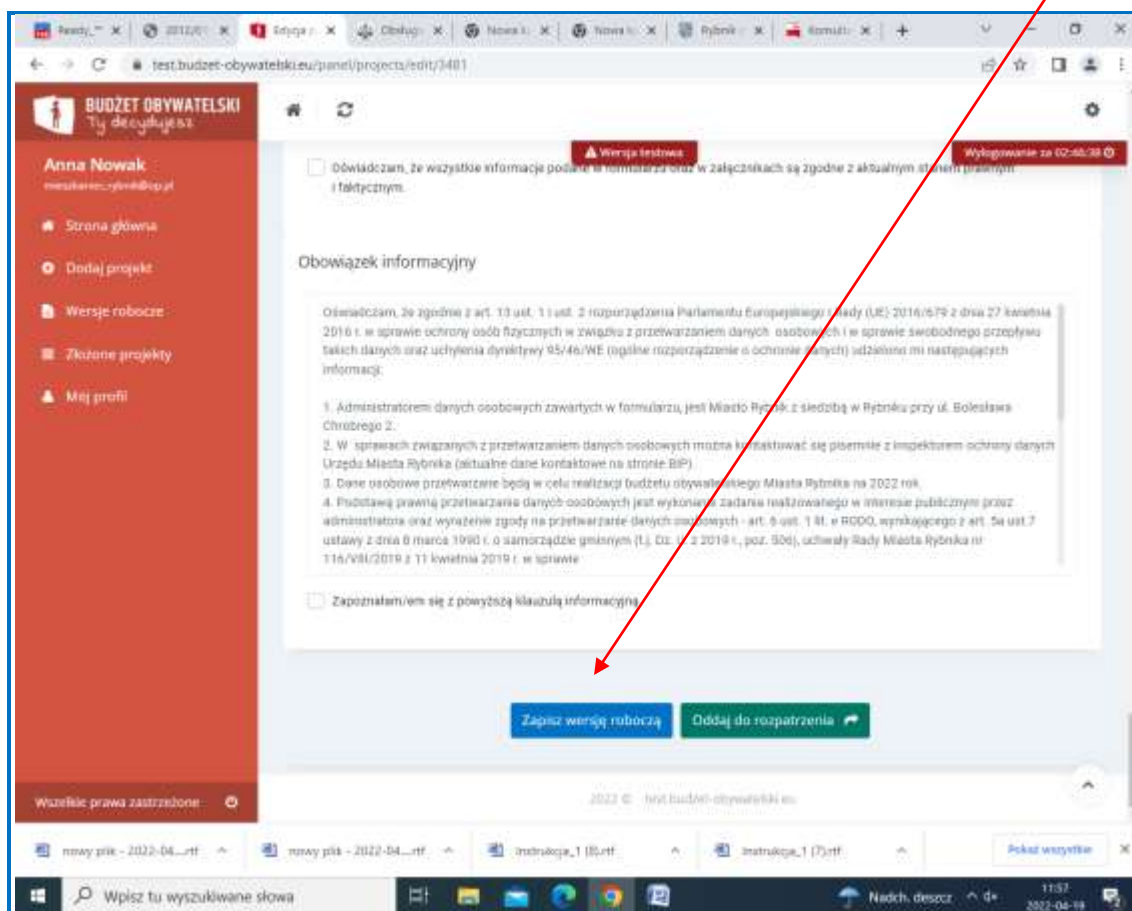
Ready_ × | 2022/0 × | Edycja × | Obsługi × | Nowa k × | Nowa k × | Rybnik × | Komuni × | +

test.budzet-obywatelski.eu/panel/projects/edit/3481

BUDŻET OBYWATELSKI
Ty decydujesz

Anna Nowak
mieszkaniec.rybnik@op.pl

Strona główna

Dodaj projekt

Wersje robocze

Złożone projekty

Mój profil

Wersja testowa

Wylogowanie za 02:46:38

Oświadczam, że wszystkie informacje podane w formularzu oraz w załącznikach są zgodne z aktualnym stanem prawnym i faktycznym.

Obowiązek informacyjny

Oświadczam, że zgodnie z art. 13 ust. 1 i ust. 2 rozporządzenia Parlamentu Europejskiego i Rady (UE) 2016/679 z dnia 27 kwietnia 2016 r. w sprawie ochrony osób fizycznych w związku z przetwarzaniem danych osobowych i w sprawie swobodnego przepływu takich danych oraz uchylenia dyrektywy 95/46/WE (ogólne rozporządzenie o ochronie danych) udzielono mi następujących informacji:

1. Administratorem danych osobowych zawartych w formularzu, jest Miasto Rybnik z siedzibą w Rybniku przy ul. Bolesława Chrobrego 2.
2. W sprawach związanych z przetwarzaniem danych osobowych można kontaktować się pisemnie z inspektorem ochrony danych Urzędu Miasta Rybnika (aktualne dane kontaktowe na stronie BIP).
3. Dane osobowe przetwarzane będą w celu realizacji budżetu obywatelskiego Miasta Rybnika na 2022 rok.
4. Podstawą prawną przetwarzania danych osobowych jest wykonanie zadania realizowanego w interesie publicznym przez administratora oraz wyrażenie zgody na przetwarzanie danych osobowych - art. 6 ust. 1 lit. e RODO, wynikającego z art. 5a ust.7 ustawy z dnia 8 marca 1990 r. o samorządzie gminnym (t.j. Dz. U. z 2019 r., poz. 506), uchwały Rady Miasta Rybnika nr 116/VIII/2019 z 11 kwietnia 2019 r. w sprawie

Zapoznałam/em się z powyższą klauzulą informacyjną

Zapisz wersję roboczą

Oddaj do rozpatrzenia

Wszelkie prawa zastrzeżone

2022 © test.budzet-obywatelski.eu

nowy plik - 2022-04....rtf

nowy plik - 2022-04....rtf

Instrukcja_1 (8).rtf

Instrukcja_1 (7).rtf

Pokaż wszystkie

Wpisz tu wyszukiwane słowa

Nadch. deszcz

11:57
2022-04-19